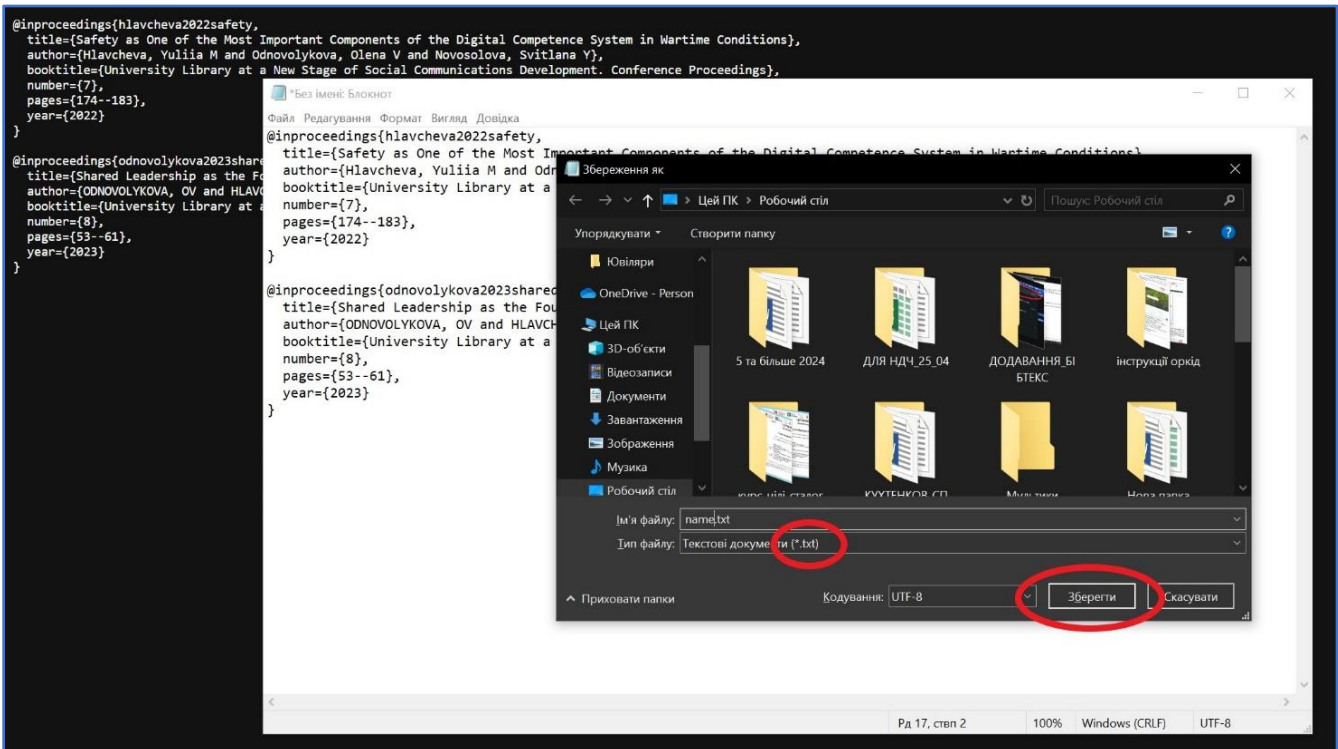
@inproceedings{hlavcheva2022safety,
title={Safety as One of the Most Important Components of the Digital Competence System in Wartime Conditions},
author={Hlavcheva, Yuliia M and Odnovolykova, Olena V and Novosolova, Svitlana Y},
booktitle={University Library at a New Stage of Social Communications Development. Conference Proceedings},
number={7},
pages={174--183},
year={2022}
}

@inproceedings{odnovolykova2023share
title={Shared Leadership as the Fo
author={ODNOVOLYKOVA, OV and HLAVC
booktitle={University Library at a
number={8},
pages={53--61},
year={2023}
}

*Без імені: Блокнот

Файл Редагування Формат Вигляд Довідка

@inproceedings{hlavcheva2022safety,
title={Safety as One of the Most Important Components of the Digital Competence System in Wartime Conditions},
author={Hlavcheva, Yuliia M and Odn
booktitle={University Library at a
number={7},
pages={174--183},
year={2022}
}

@inproceedings{odnovolykova2023shared
title={Shared Leadership as the Fou
author={ODNOVOLYKOVA, OV and HLAVCH
booktitle={University Library at a
number={8},
pages={53--61},
year={2023}
}

Збереження як

Цей ПК > Робочий стіл

Пошук: Робочий стіл

Упорядкувати ▾ Створити папку

Ювіляри
OneDrive - Person
Цей ПК
3D-об'єкти
Відеозаписи
Документи
Завантаження
Зображення
Музика
Робочий стіл

5 та більше 2024
ДЛЯ НДЧ_25_04
ДОДАВАННЯ_БІБТЕКС
інструкції оркід
курс ціні сталог
КУХТЕНКОВ СП
Мультики
Нова папка

Ім'я файлу: name.txt
Тип файлу: Текстові документи (*.txt)

Приховати папки

Кодування: UTF-8

Зберегти
Скасувати

Рд 17, ствп 2
100%
Windows (CRLF)
UTF-8